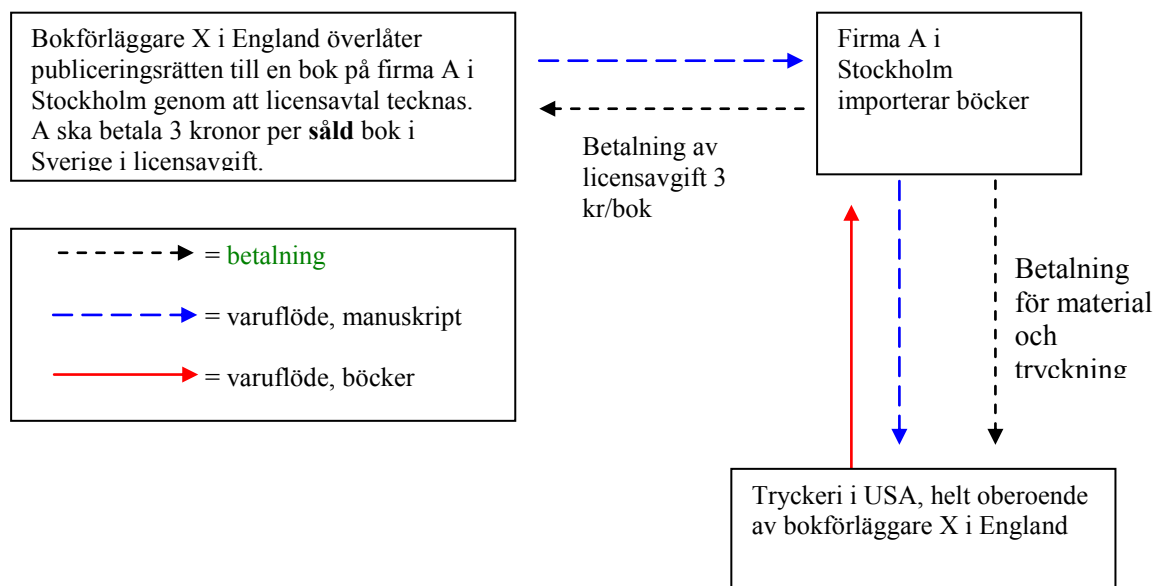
Bokförläggare X i England överlåter publiceringsrätten till en bok på firma A i Stockholm genom att licensavtal tecknas. A ska betala 3 kronor per **såld** bok i Sverige i licensavgift.

Firma A i Stockholm importerar böcker

Betalning av licensavgift 3 kr/bok

= betalning

= varuflöde, manuskript

= varuflöde, böcker

Betalning för material och tryckning

Tryckeri i USA, helt oberoende av bokförläggare X i England